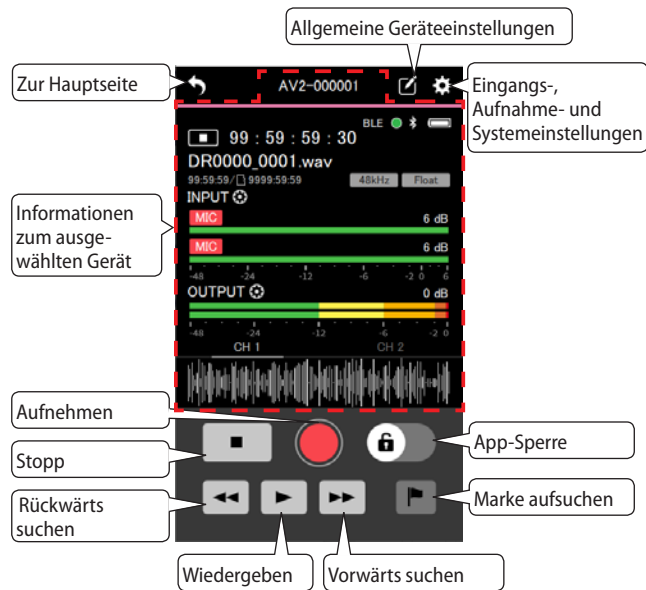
Allgemeine Geräteeinstellungen

Zur Hauptseite

AV2–000001

Eingangs-, Aufnahme- und Systemeinstellungen

BLE

99 : 59 : 59 : 30

DR0000_0001.wav

99:59:59/ 9999:59:59

48kHz

Float

INPUT

Informationen zum ausgewählten Gerät

MIC

6 dB

MIC

6 dB

-48 -24 -12 -6 -2 0

OUTPUT

0 dB

-48 -24 -12 -6 -2 0

CH 1

CH 2

Aufnehmen

App-Sperre

Stopp

Rückwärts suchen

Marke aufsuchen

Wiedergeben

Vorwärts suchen